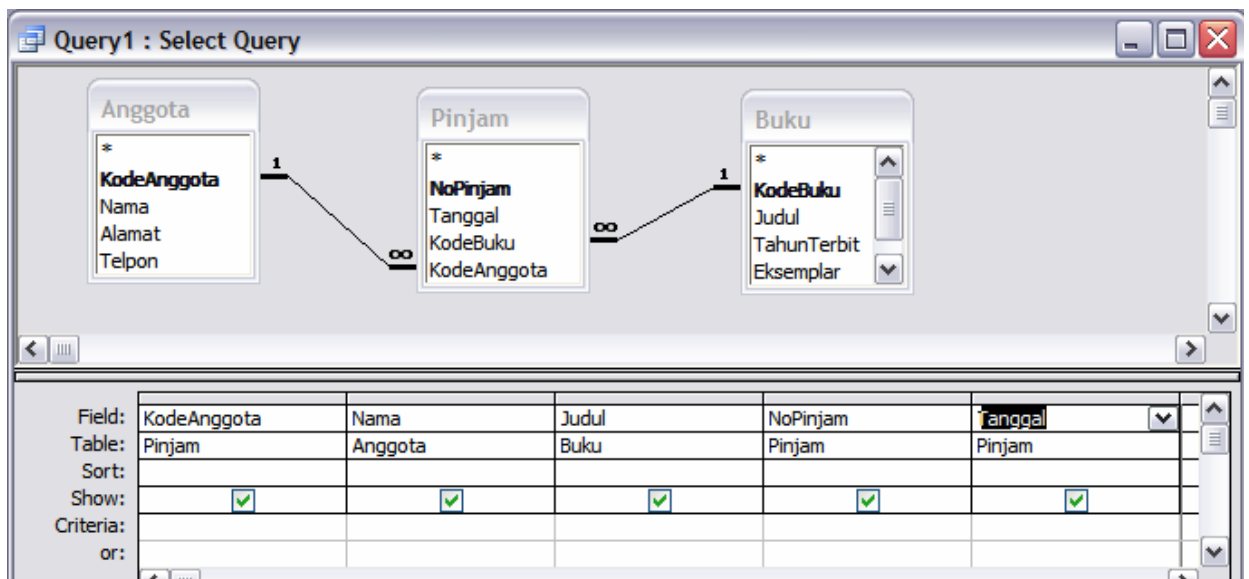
Query1 : Select Query

Anggota
*
KodeAnggota
Nama
Alamat
Telpon

1

∞

Pinjam
*
NoPinjam
Tanggal
KodeBuku
KodeAnggota

∞

1

Buku
*
KodeBuku
Judul
TahunTerbit
Eksemplar

| | | | | | |
|---|---|---|---|---|---|
| Field: | KodeAnggota | Nama | Judul | NoPinjam | Tanggal |
| Table: | Pinjam | Anggota | Buku | Pinjam | Pinjam |
| Sort: | | | | | |
| Show: | ☑ | ☑ | ☑ | ☑ | ☑ |
| Criteria: | | | | | |
| or: | | | | | |